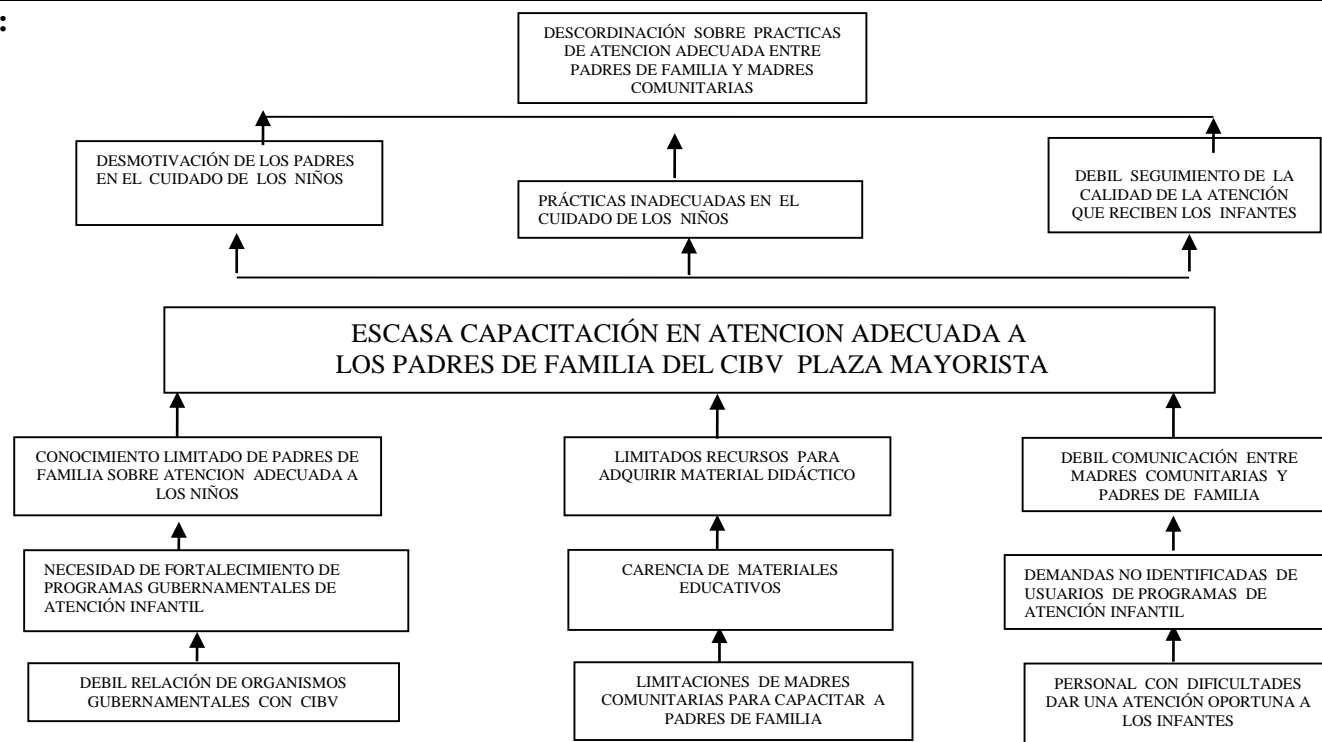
DESCORDINACIÓN SOBRE PRACTICAS DE ATENCION ADECUADA ENTRE PADRES DE FAMILIA Y MADRES COMUNITARIAS

DESMOTIVACIÓN DE LOS PADRES EN EL CUIDADO DE LOS NIÑOS

PRÁCTICAS INADECUADAS EN EL CUIDADO DE LOS NIÑOS

DEBIL SEGUIMIENTO DE LA CALIDAD DE LA ATENCIÓN QUE RECIBEN LOS INFANTES

ESCASA CAPACITACIÓN EN ATENCION ADECUADA A LOS PADRES DE FAMILIA DEL CIBV PLAZA MAYORISTA

CONOCIMIENTO LIMITADO DE PADRES DE FAMILIA SOBRE ATENCION ADECUADA A LOS NIÑOS

LIMITADOS RECURSOS PARA ADQUIRIR MATERIAL DIDÁCTICO

DEBIL COMUNICACIÓN ENTRE MADRES COMUNITARIAS Y PADRES DE FAMILIA

NECESIDAD DE FORTALECIMIENTO DE PROGRAMAS GUBERNAMENTALES DE ATENCIÓN INFANTIL

CARENCIA DE MATERIALES EDUCATIVOS

DEMANDAS NO IDENTIFICADAS DE USUARIOS DE PROGRAMAS DE ATENCIÓN INFANTIL

DEBIL RELACIÓN DE ORGANISMOS GUBERNAMENTALES CON CIBV

LIMITACIONES DE MADRES COMUNITARIAS PARA CAPACITAR A PADRES DE FAMILIA

PERSONAL CON DIFICULTADES DAR UNA ATENCIÓN OPORTUNA A LOS INFANTES